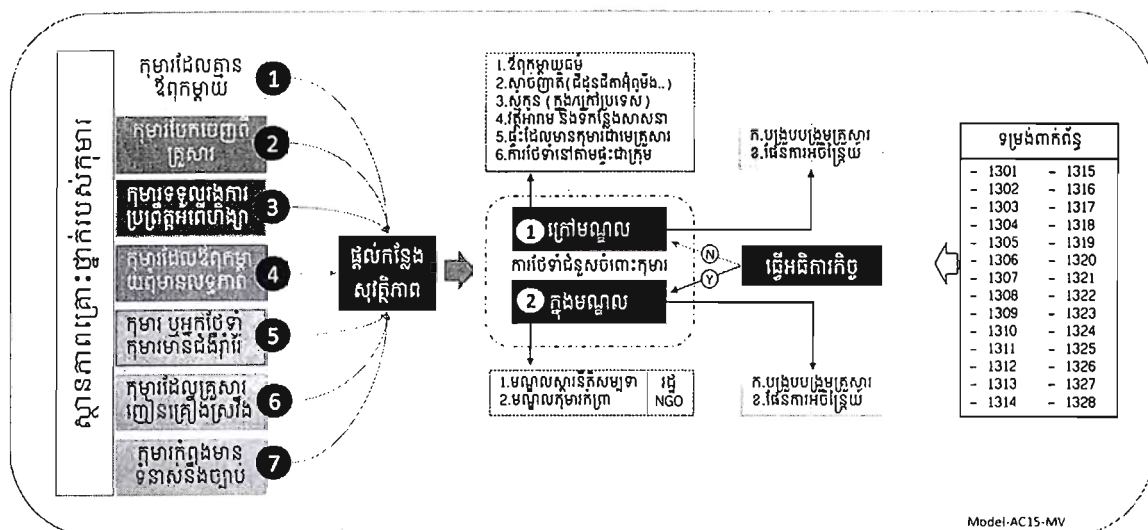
ស្ថានភាពគ្រោះថ្នាក់របស់កុមារ

កុមារដែលគ្មានឪពុកម្ដាយ 1

កុមារបែកចេញពីគ្រួសារ 2

កុមារទទួលរងការប្រព្រឹត្តអំពើហិង្សា 3

កុមារដែលឪពុកម្ដាយពុំមានលទ្ធភាព 4

កុមារ ឬអ្នកថែទាំកុមារមានជំងឺរ៉ាំរ៉ៃ 5

កុមារដែលគ្រួសារជួបគ្រោះគ្រាំងគ្រាំង 6

កុមារកំពុងមានទំនាស់នឹងច្បាប់ 7

ផ្ដល់កន្លែងសុវត្ថិភាព

1.ឪពុកម្ដាយធម៌
2.សាច់ញាតិ(ជីដូនជីតាអ៊ំពូមីង..)
3.សុកុន (ក្នុង/ក្រៅប្រទេស)
4.វត្តអារាម និងទីកន្លែងសាសនា
5.ផ្ទះដែលមានកុមារជាមេគ្រួសារ
6.ការថែទាំនៅតាមផ្ទះជាក្រុម

1 ក្រៅមណ្ឌល

ការថែទាំជំនួសចំពោះកុមារ

2 ក្នុងមណ្ឌល

N

Y

ក.បង្រួបបង្រួមគ្រួសារ
ខ.ផែនការអចិន្ត្រៃយ៍

ធ្វើអធិការកិច្ច

1.មណ្ឌលស្ដារនីតិសម្បទា | រដ្ឋ
2.មណ្ឌលកុមារកំព្រា | NGO

ក.បង្រួបបង្រួមគ្រួសារ
ខ.ផែនការអចិន្ត្រៃយ៍

| ទម្រង់ពាក់ព័ន្ធ | |
|---|---|
| - 1301 | - 1315 |
| - 1302 | - 1316 |
| - 1303 | - 1317 |
| - 1304 | - 1318 |
| - 1305 | - 1319 |
| - 1306 | - 1320 |
| - 1307 | - 1321 |
| - 1308 | - 1322 |
| - 1309 | - 1323 |
| - 1310 | - 1324 |
| - 1311 | - 1325 |
| - 1312 | - 1326 |
| - 1313 | - 1327 |
| - 1314 | - 1328 |

Model-AC15-MV